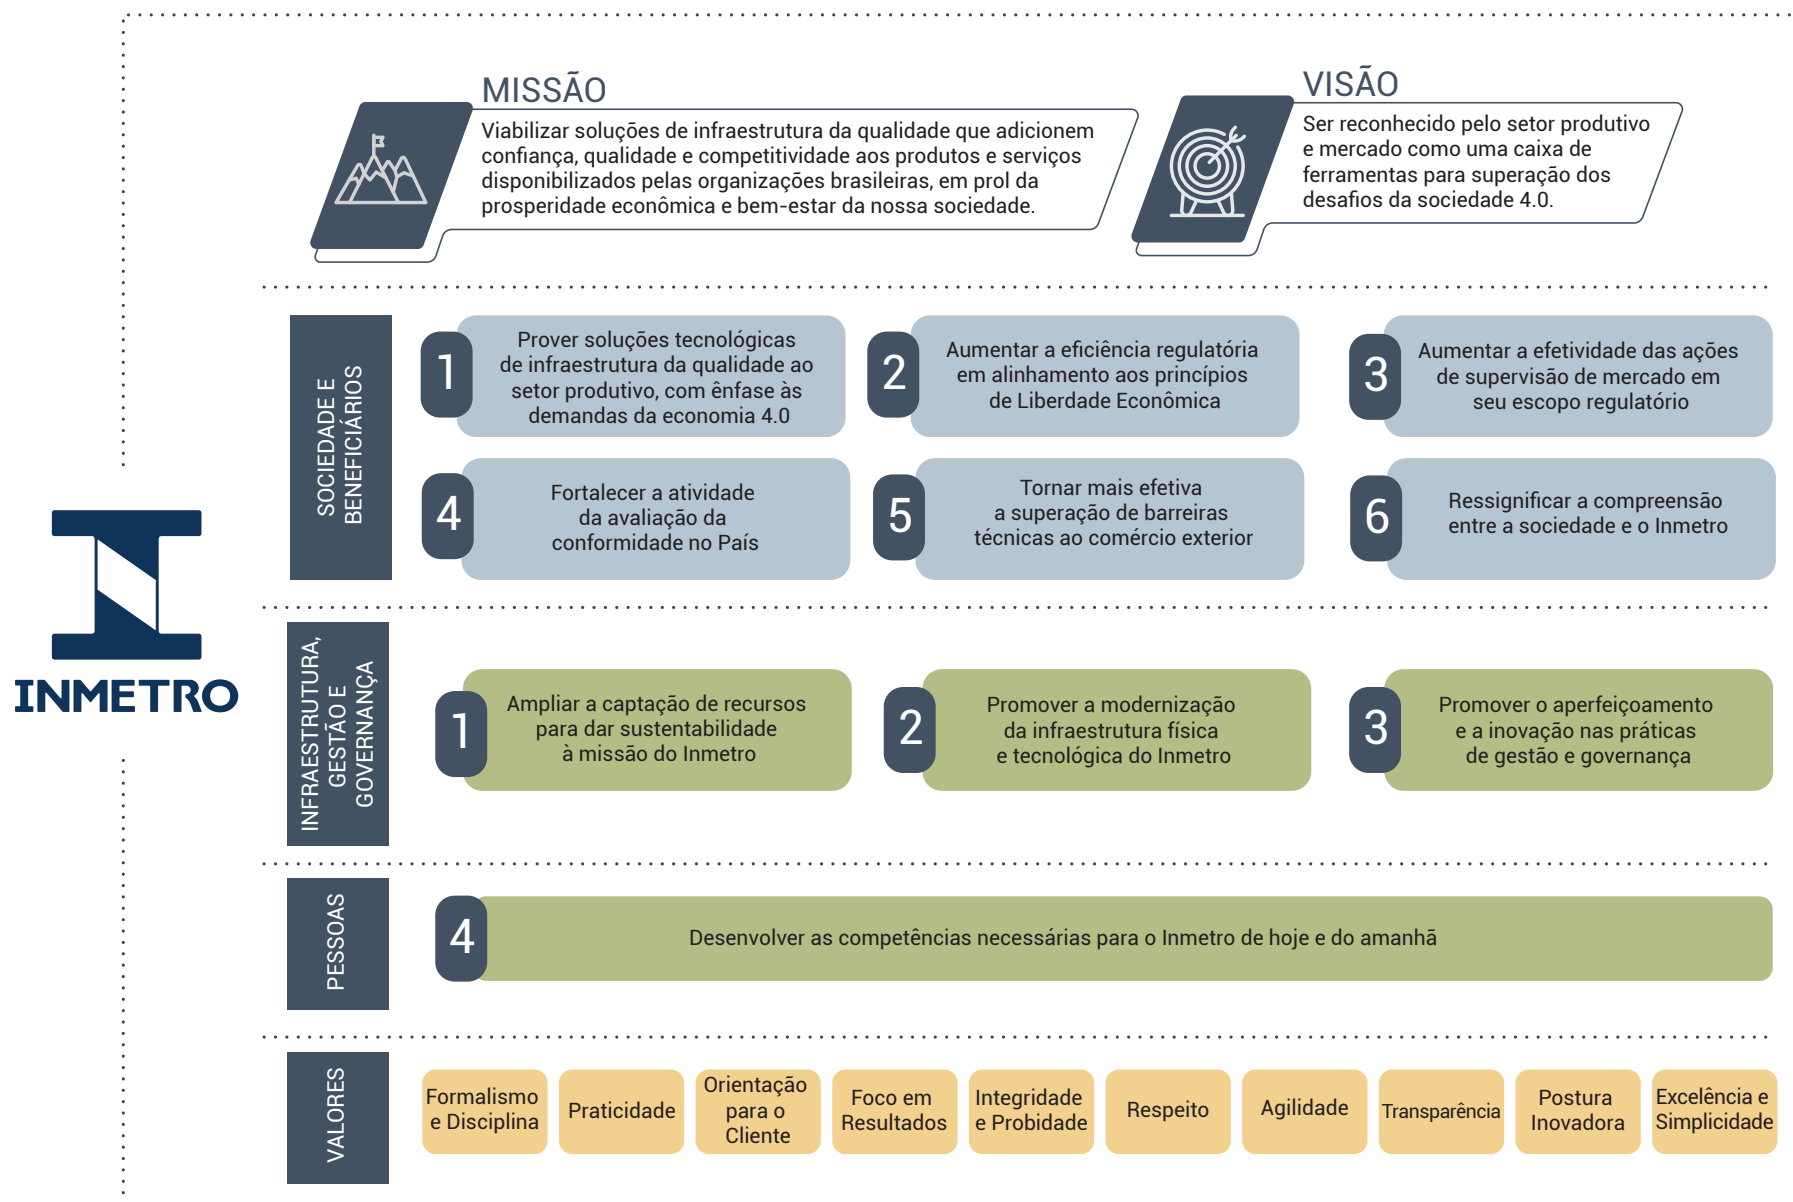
MISSÃO

Viabilizar soluções de infraestrutura da qualidade que adicionem confiança, qualidade e competitividade aos produtos e serviços disponibilizados pelas organizações brasileiras, em prol da prosperidade econômica e bem-estar da nossa sociedade.

VISÃO

Ser reconhecido pelo setor produtivo e mercado como uma caixa de ferramentas para superação dos desafios da sociedade 4.0.

INMETRO

SOCIEDADE E BENEFICIÁRIOS

1 Prover soluções tecnológicas de infraestrutura da qualidade ao setor produtivo, com ênfase às demandas da economia 4.0

2 Aumentar a eficiência regulatória em alinhamento aos princípios de Liberdade Econômica

3 Aumentar a efetividade das ações de supervisão de mercado em seu escopo regulatório

4 Fortalecer a atividade da avaliação da conformidade no País

5 Tornar mais efetiva a superação de barreiras técnicas ao comércio exterior

6 Ressignificar a compreensão entre a sociedade e o Inmetro

INFRAESTRUTURA, GESTÃO E GOVERNANÇA

1 Ampliar a captação de recursos para dar sustentabilidade à missão do Inmetro

2 Promover a modernização da infraestrutura física e tecnológica do Inmetro

3 Promover o aperfeiçoamento e a inovação nas práticas de gestão e governança

PESSOAS

4 Desenvolver as competências necessárias para o Inmetro de hoje e do amanhã

VALORES

Formalismo e Disciplina

Praticidade

Orientação para o Cliente

Foco em Resultados

Integridade e Probidade

Respeito

Agilidade

Transparência

Postura Inovadora

Excelência e Simplicidade